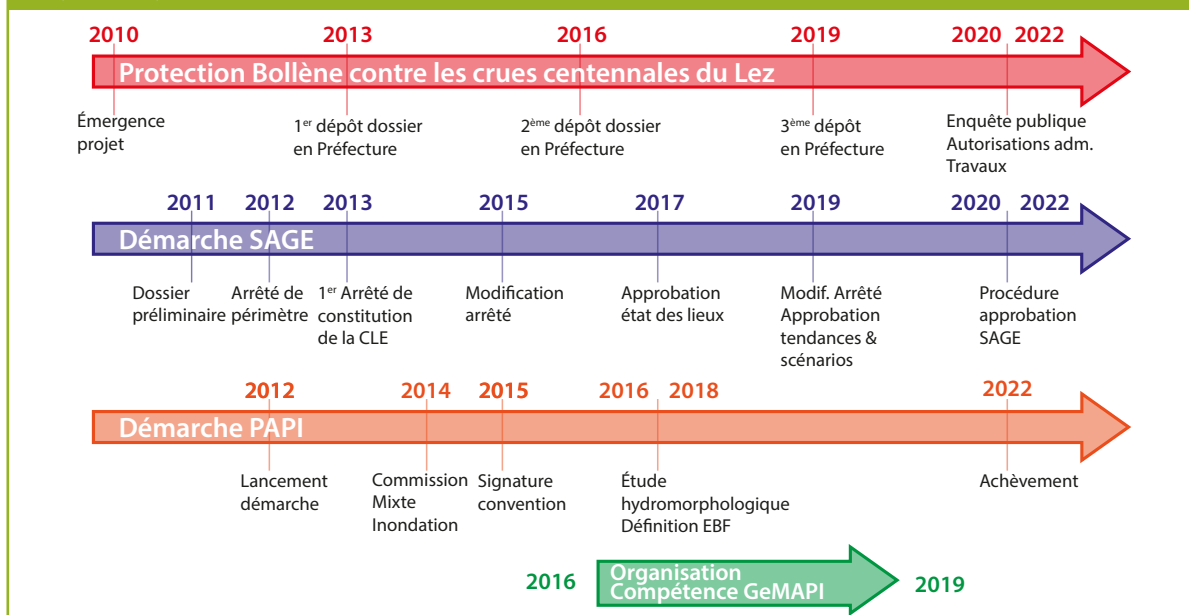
2010 2013 2016 2019 2020 2022

Protection Bollène contre les crues centennales du Lez

Émergence projet

1$^{er}$ dépôt dossier en Préfecture

2$^{ème}$ dépôt dossier en Préfecture

3$^{ème}$ dépôt en Préfecture

Enquête publique Autorisations adm. Travaux

2011 2012 2013 2015 2017 2019 2020 2022

Démarche SAGE

Dossier préliminaire

Arrêté de périmètre

1$^{er}$ Arrêté de constitution de la CLE

Modification arrêté

Approbation état des lieux

Modif. Arrêté Approbation tendances & scénarios

Procédure approbation SAGE

2012 2014 2015 2016 2018 2022

Démarche PAPI

Lancement démarche

Commission Mixte Inondation

Signature convention

Étude hydromorphologique Définition EBF

Achèvement

2016 Organisation Compétence GeMAPI 2019